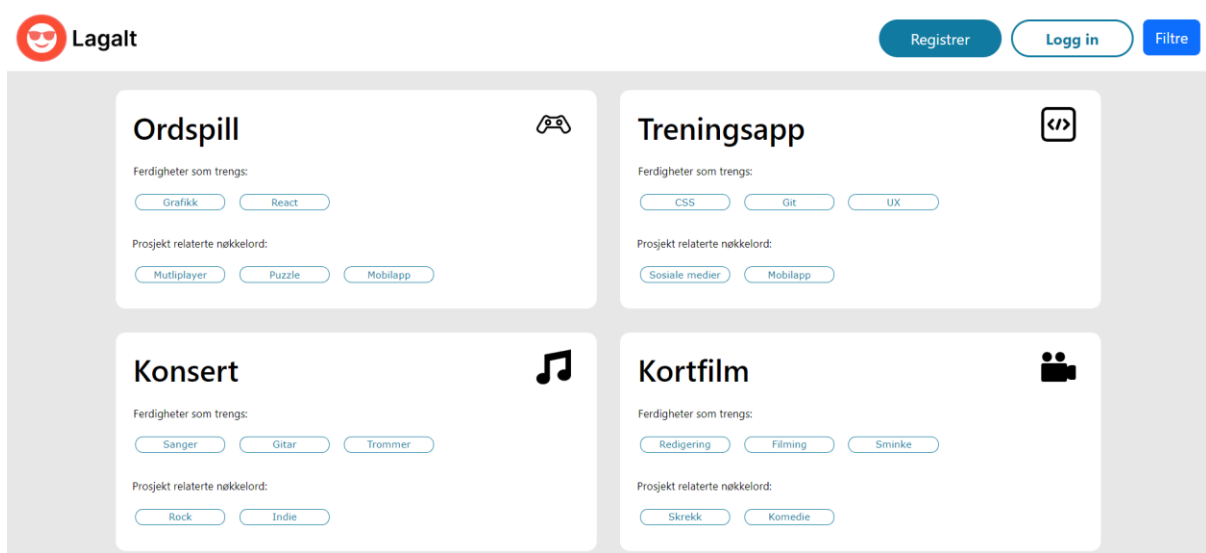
Lagalt

Registrer Logg in Filtre

Ordspill

Ferdigheter som trengs:

Grafikk React

Prosjekt relaterte nøkkelord:

Mutliplayer Puzzle Mobilapp

Treningsapp

Ferdigheter som trengs:

CSS Git UX

Prosjekt relaterte nøkkelord:

Sosiale medier Mobilapp

Konsert

Ferdigheter som trengs:

Sanger Gitar Trommer

Prosjekt relaterte nøkkelord:

Rock Indie

Kortfilm

Ferdigheter som trengs:

Redigering Filming Sminke

Prosjekt relaterte nøkkelord:

Skrekk Komedie